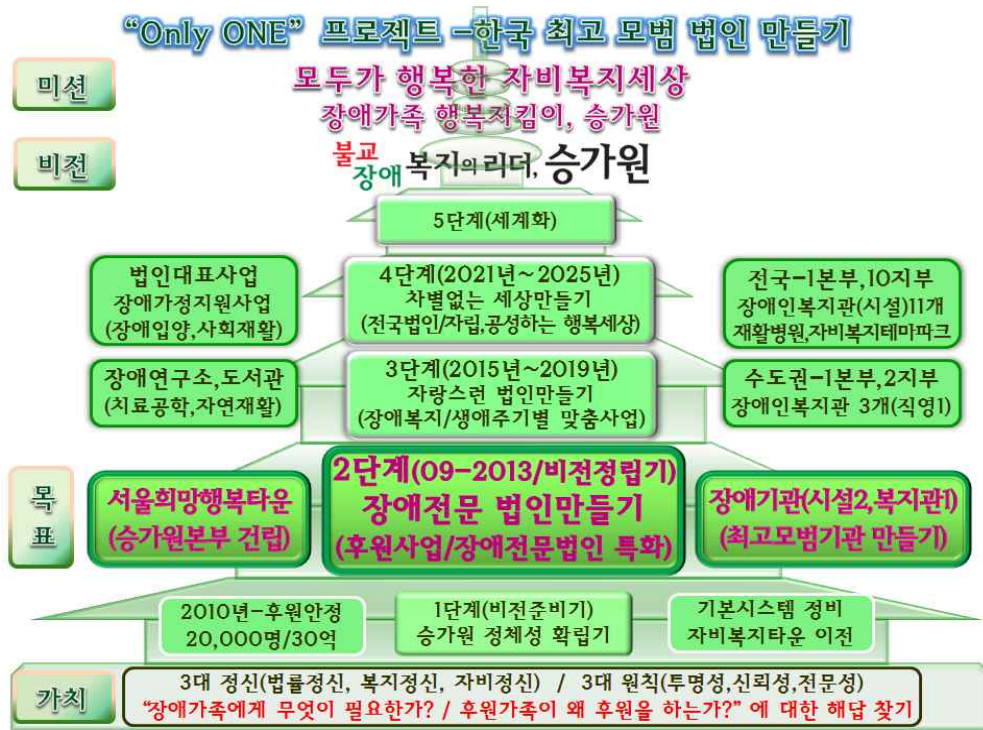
"Only ONE" 프로젝트 -한국 최고 모범 법인 만들기

미션

모두가 행복한 자비복지세상
장애가족 행복지킴이, 승가원

비전

불교 장애 복지의 리더, 승가원

5단계(세계화)

법인대표사업
장애가정지원사업
(장애입양,사회재활)

4단계(2021년~2025년)
차별없는 세상만들기
(전국법인/자립,공성하는 행복세상)

전국-1본부,10지부
장애인복지관(시설)11개
재활병원,자비복지테마파크

장애연구소,도서관
(치료공학,자연재활)

3단계(2015년~2019년)
자랑스런 법인만들기
(장애복지/생애주기별 맞춤사업)

수도권-1본부,2지부
장애인복지관 3개(직영1)

목표

서울희망행복타운
(승가원본부 건립)

2단계(09-2013/비전정립기)
장애전문 법인만들기
(후원사업/장애전문법인 특화)

장애기관(시설2,복지관1)
(최고모범기관 만들기)

2010년-후원안정
20,000명/30억

1단계(비전준비기)
승가원 정체성 확립기

기본시스템 정비
자비복지타운 이전

가치

3대 정신(법률정신, 복지정신, 자비정신) / 3대 원칙(투명성,신뢰성,전문성)
"장애가족에게 무엇이 필요한가? / 후원가족이 왜 후원을 하는가?" 에 대한 해답 찾기